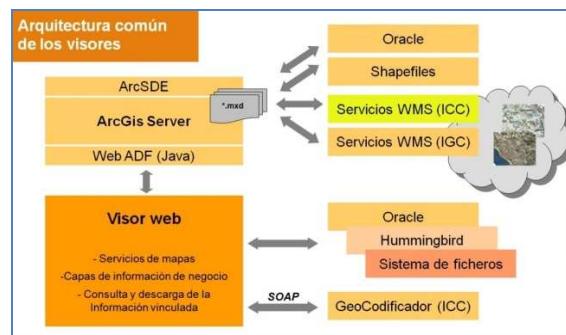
Arquitectura común de los visores

ArcSDE

ArcGis Server

*.mxd

Web ADF (Java)

Oracle

Shapefiles

Servicios WMS (ICC)

Servicios WMS (IGC)

Visor web

- Servicios de mapas
-Capas de información de negocio
- Consulta y descarga de la Información vinculada

Oracle

Hummingbird

Sistema de ficheros

SOAP

GeoCodificador (ICC)